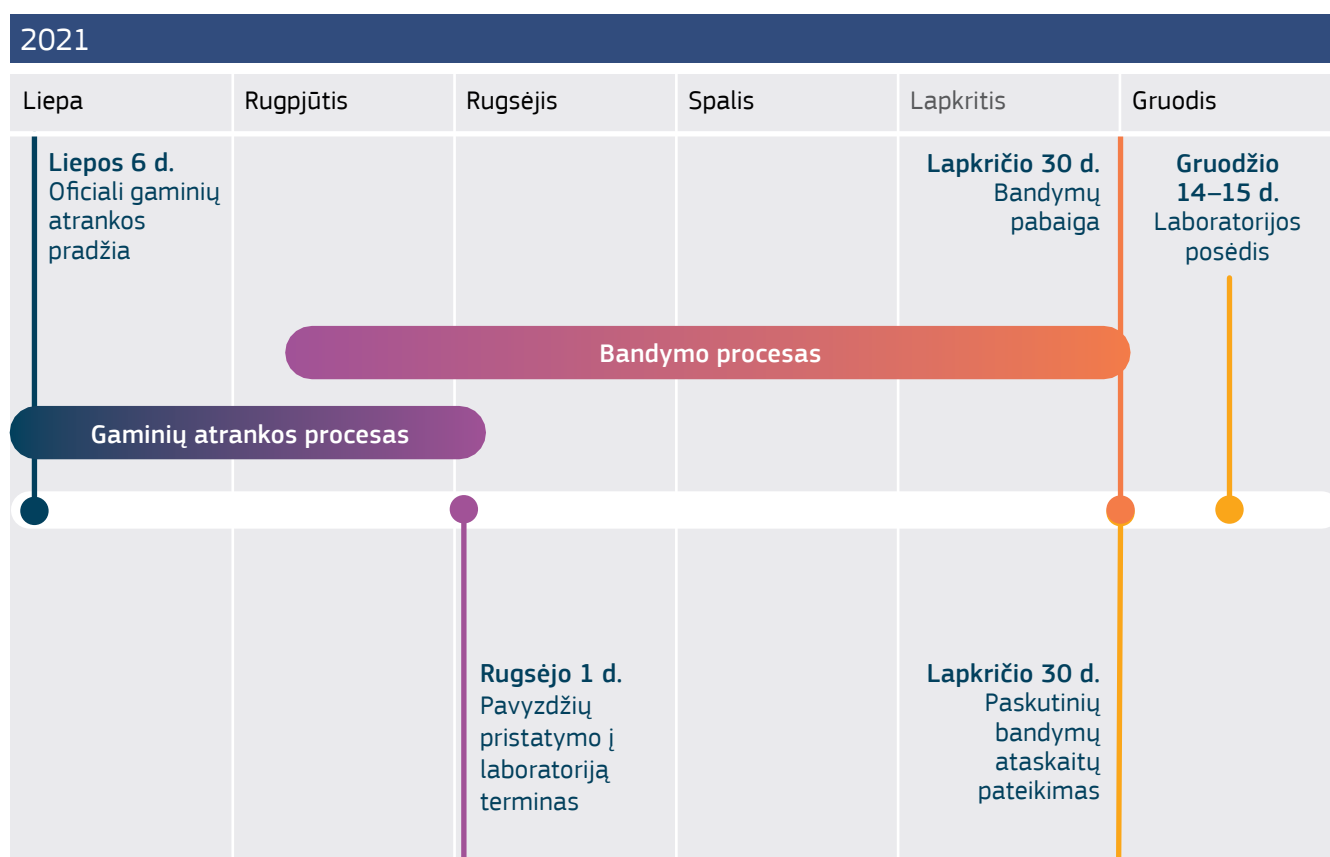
2021

| Liepa | Rugpjūtis | Rugsėjis | Spalis | Lapkritis | Gruodis |
|---|---|---|---|---|---|

**Liepos 6 d.** Oficiali gaminių atrankos pradžia

**Lapkričio 30 d.** Bandymų pabaiga

**Gruodžio 14–15 d.** Laboratorijos posėdis

Bandymo procesas

Gaminių atrankos procesas

**Rugsėjo 1 d.** Pavyzdžių pristatymo į laboratoriją terminas

**Lapkričio 30 d.** Paskutinių bandymų ataskaitų pateikimas